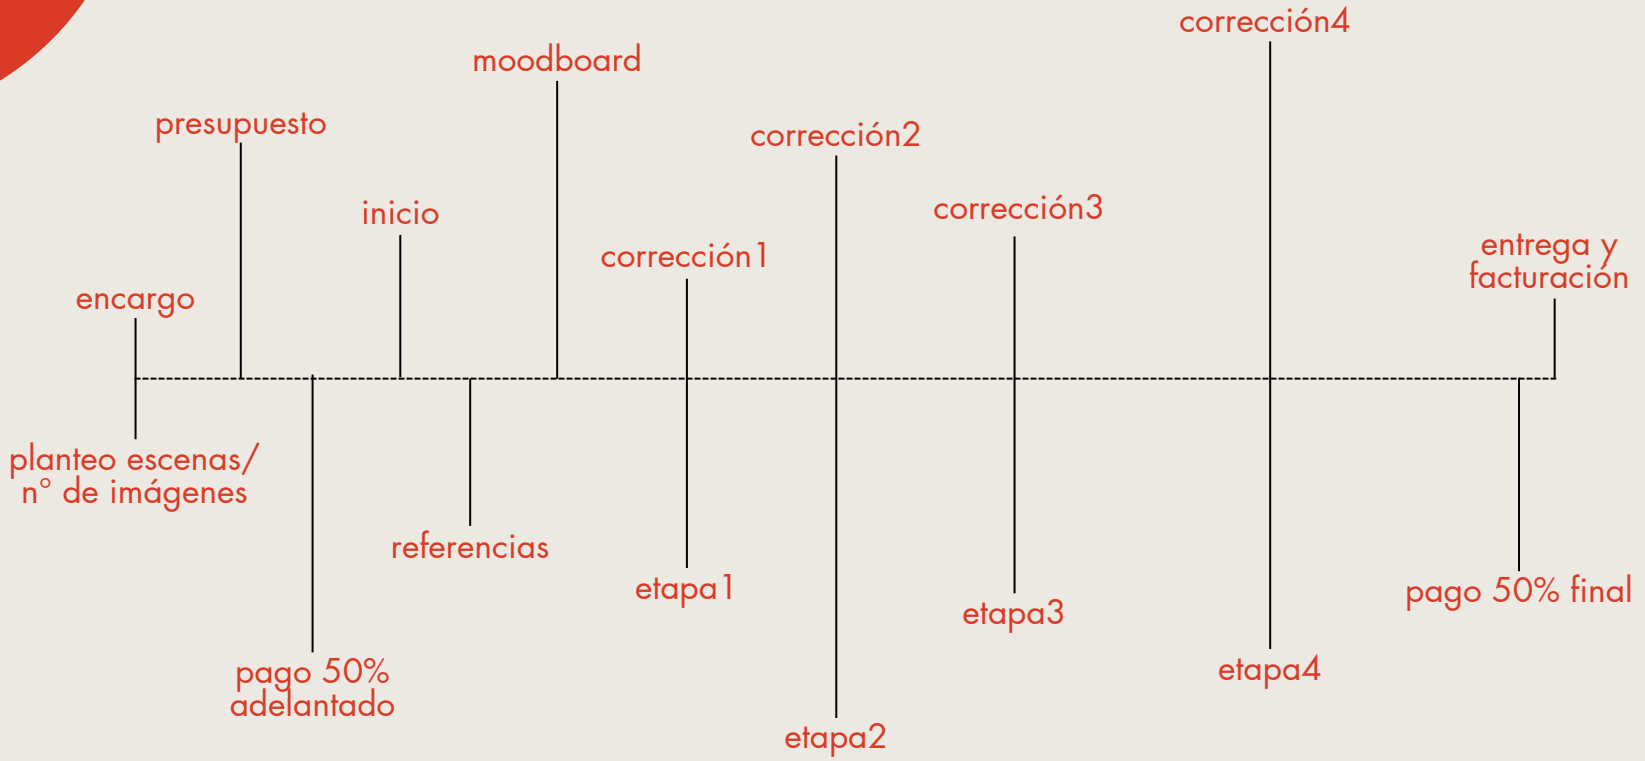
corrección4

moodboard

presupuesto

corrección2

inicio

corrección3

corrección1

entrega y facturación

encargo

planteo escenas/ nº de imágenes

referencias

etapa1

etapa3

pago 50% final

pago 50% adelantado

etapa4

etapa2